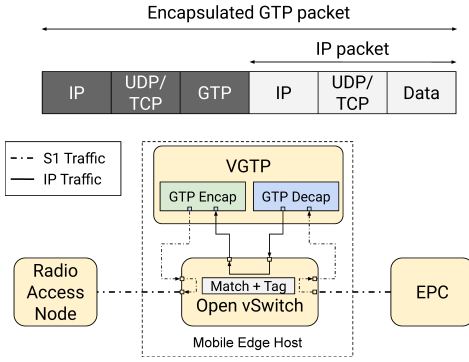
Encapsulated GTP packet

IP packet

| IP | UDP/ TCP | GTP | IP | UDP/ TCP | Data |
|---|---|---|---|---|---|

S1 Traffic
IP Traffic

VGTP

GTP Encap

GTP Decap

Radio Access Node

Match + Tag

Open vSwitch

EPC

Mobile Edge Host